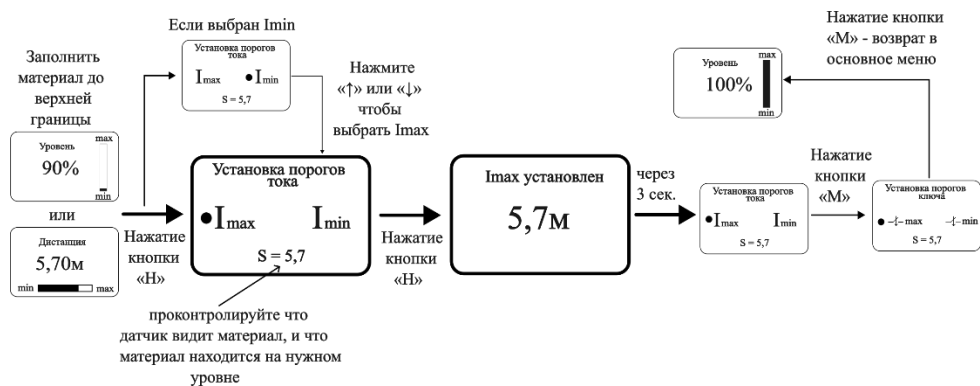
Если выбран Imin

Установка порогов тока

$I_{max}$ • $I_{min}$

S = 5,7

Нажмите «↑» или «↓» чтобы выбрать Imax

Нажатие кнопки «M» - возврат в основное меню

Уровень

100%

max

min

Заполнить материал до верхней границы

Уровень

90%

max

min

или

Дистанция

5,70м

min max

Нажатие кнопки «H»

Установка порогов тока

• $I_{max}$ $I_{min}$

S = 5,7

Нажатие кнопки «H»

Imax установлен

5,7м

через 3 сек.

Установка порогов тока

• $I_{max}$ $I_{min}$

S = 5,7

Нажатие кнопки «M»

Установка порогов ключа

• max min

S = 5,7

проконтролируйте что датчик видит материал, и что материал находится на нужном уровне